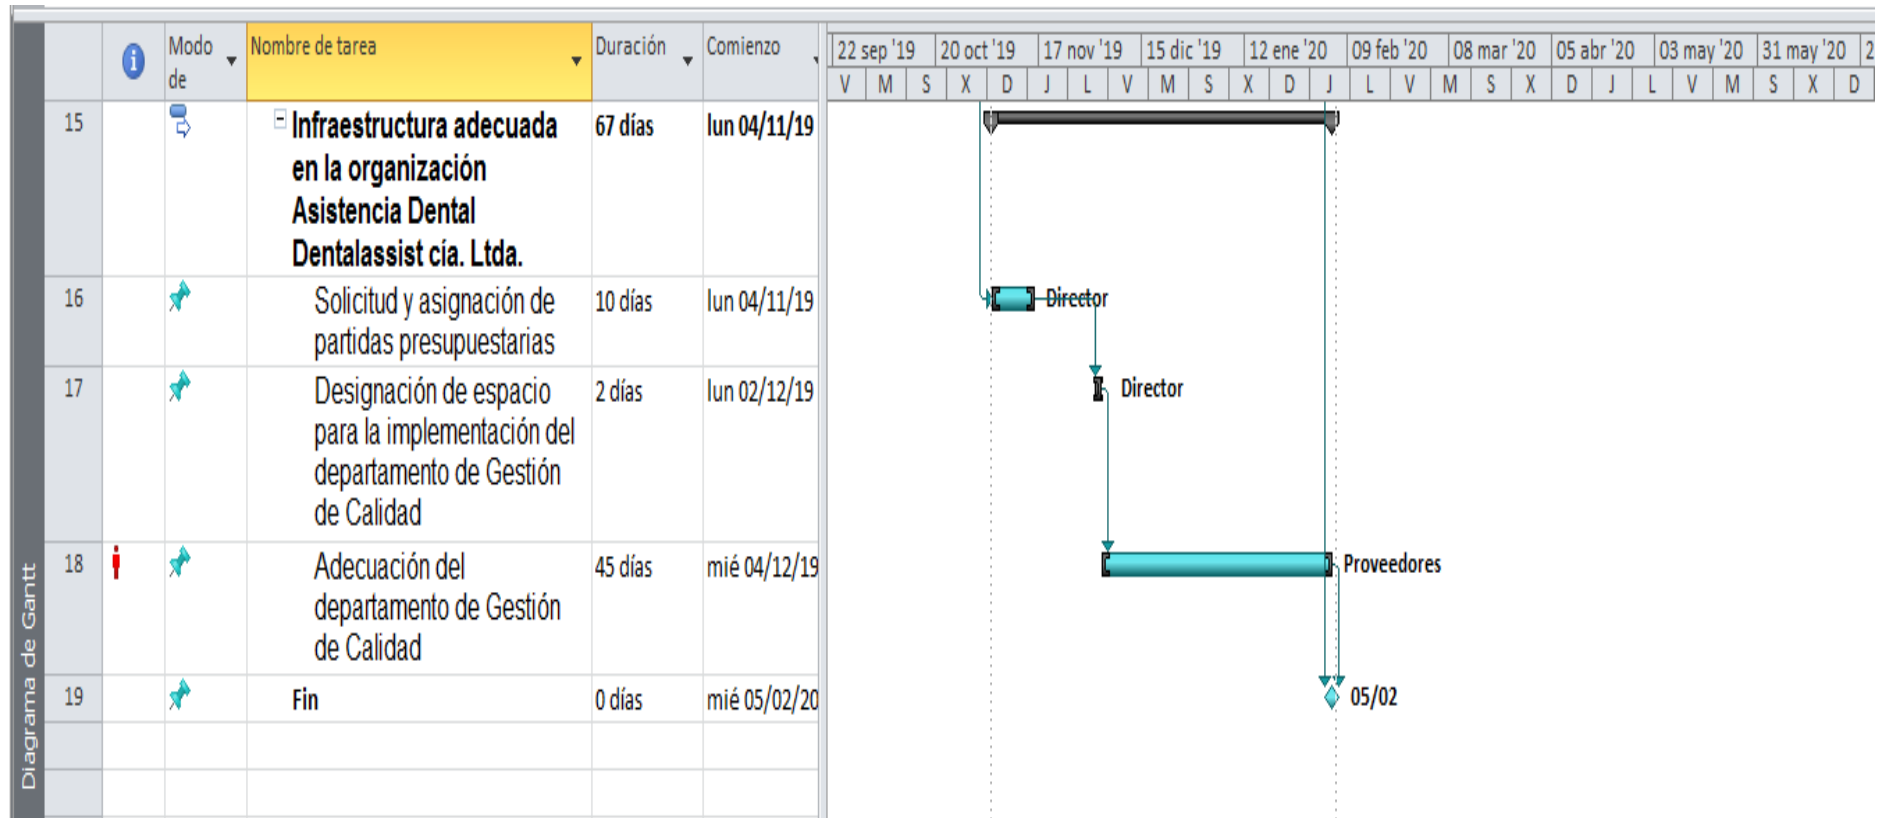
Diagrama de Gantt

|  |  | Modo de | Nombre de tarea | Duración | Comienzo |
|---|---|---|---|---|---|
| 15 |  |  | Infraestructura adecuada en la organización Asistencia Dental Dentalassist cía. Ltda. | 67 días | lun 04/11/19 |
| 16 |  |  | Solicitud y asignación de partidas presupuestarias | 10 días | lun 04/11/19 |
| 17 |  |  | Designación de espacio para la implementación del departamento de Gestión de Calidad | 2 días | lun 02/12/19 |
| 18 |  |  | Adecuación del departamento de Gestión de Calidad | 45 días | mié 04/12/19 |
| 19 |  |  | Fin | 0 días | mié 05/02/20 |

22 sep '19 | 20 oct '19 | 17 nov '19 | 15 dic '19 | 12 ene '20 | 09 feb '20 | 08 mar '20 | 05 abr '20 | 03 may '20 | 31 may '20 | 2

V | M | S | X | D | J | L | V | M | S | X | D | J | L | V | M | S | X | D | J | L | V | M | S | X | D

Director
Director
Proveedores
05/02